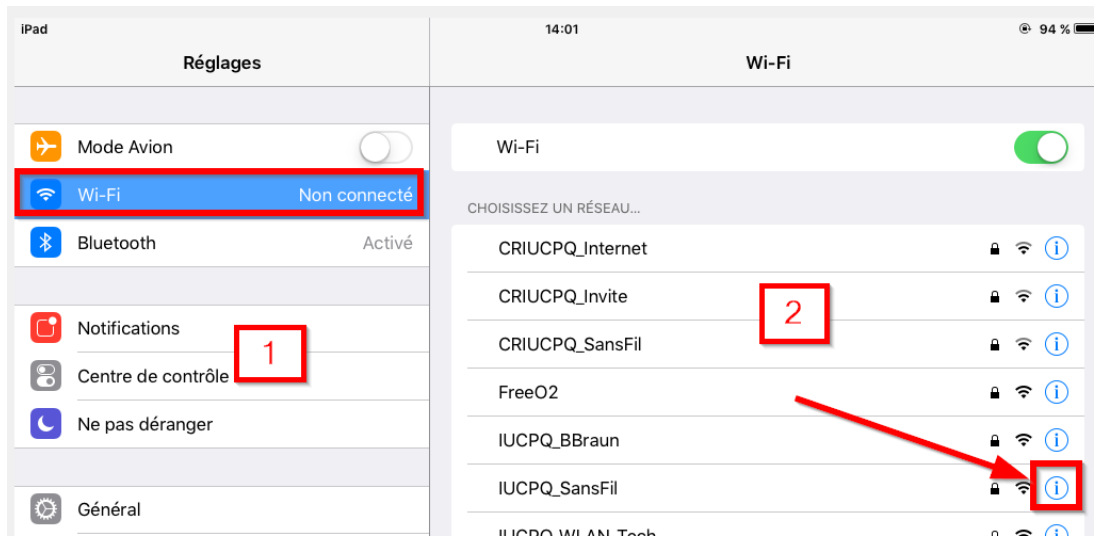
iPad
14:01
94 %

Réglages

Mode Avion
Wi-Fi Non connecté
Bluetooth Activé

Notifications
Centre de contrôle
Ne pas déranger

Général

1

Wi-Fi

Wi-Fi

CHOISISSEZ UN RÉSEAU...

CRIUCPQ_Internet
CRIUCPQ_Invite
CRIUCPQ_SansFil
FreeO2
IUCPQ_BBraun
IUCPQ_SansFil
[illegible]

2